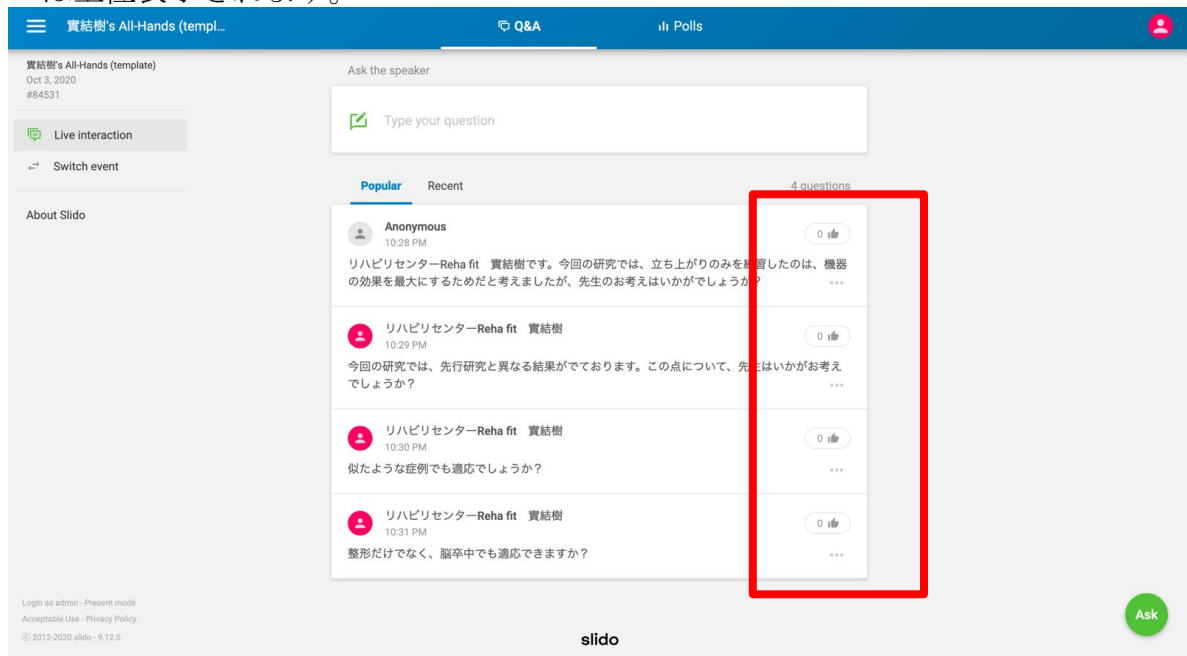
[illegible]

實結樹's All-Hands (templ...

Q&A

Polls

實結樹's All-Hands (template)
Oct 3, 2020
#84531

Live interaction

Switch event

About Slido

Ask the speaker

Type your question

Popular Recent

4 questions

Anonymous
10:28 PM
リハビリセンターReha fit 實結樹です。今回の研究では、立ち上がりのみを練習したのは、機器の効果を最大にするためだと考えましたが、先生のお考えはいかがでしょうか？

0

リハビリセンターReha fit 實結樹
10:29 PM
今回の研究では、先行研究と異なる結果がでております。この点について、先生はいかがお考えでしょうか？

0

リハビリセンターReha fit 實結樹
10:30 PM
似たような症例でも適応でしょうか？

0

リハビリセンターReha fit 實結樹
10:31 PM
整形だけでなく、脳卒中でも適応できますか？

0

Login as admin · Present mode
Acceptable Use · Privacy Policy
© 2012-2020 slido · 9.12.0

slido

Ask